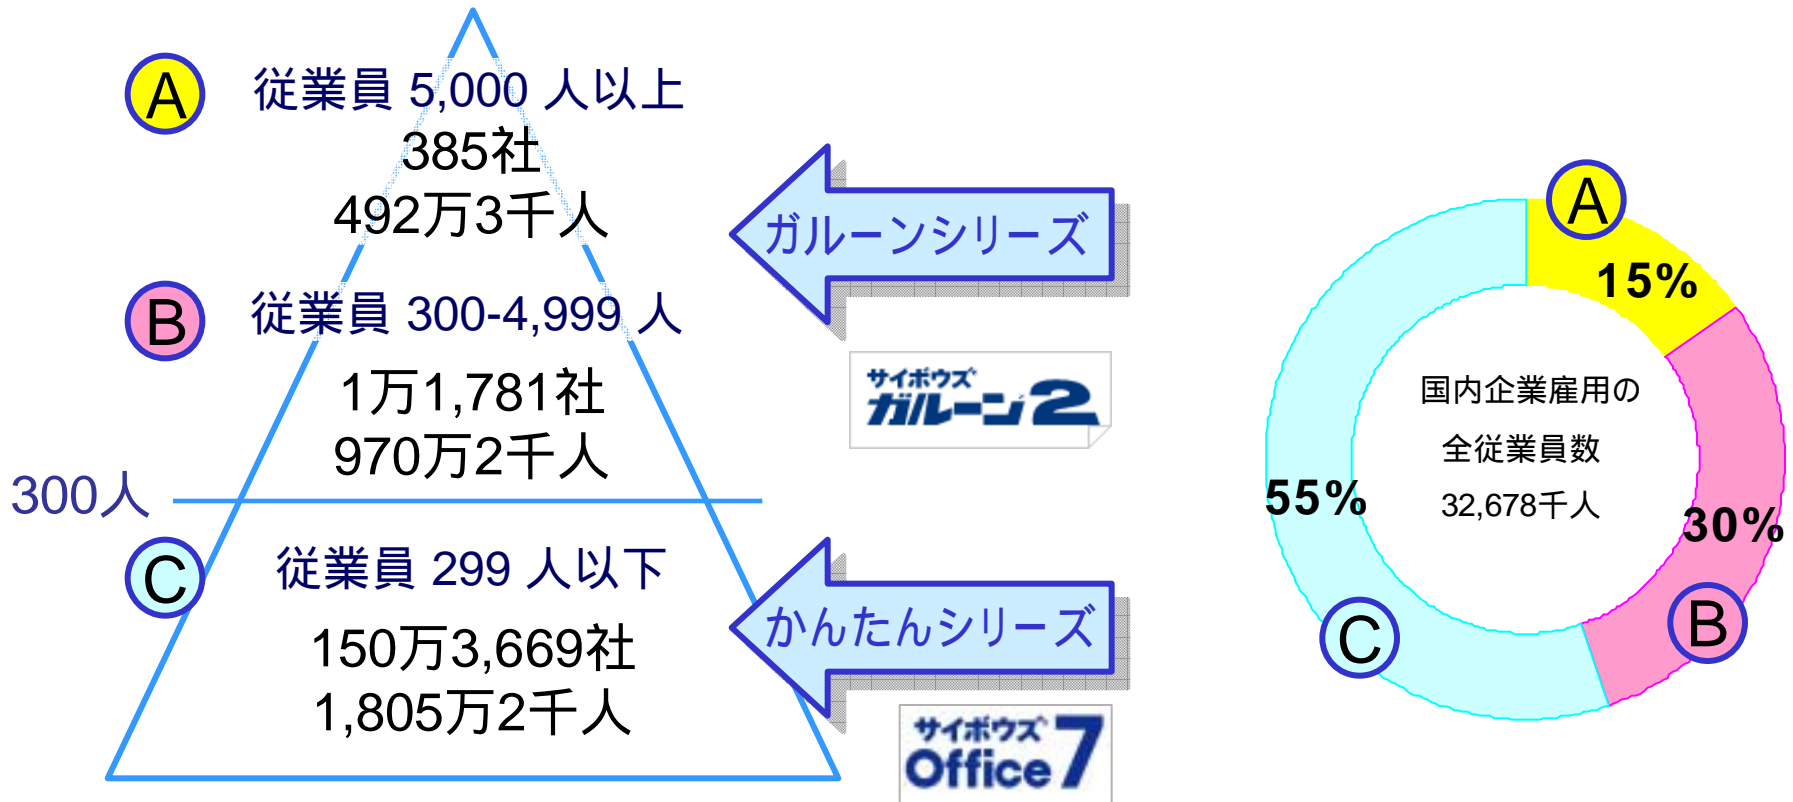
A
従業員 5,000 人以上
385社
492万3千人

B
従業員 300-4,999 人
1万1,781社
970万2千人

300人

C
従業員 299 人以下
150万3,669社
1,805万2千人

ガルーンシリーズ

サイボウズ ガルーン2

かんたんシリーズ

サイボウズ Office 7

A
15%
国内企業雇用の
全従業員数
32,678千人
55%
30%
B
C